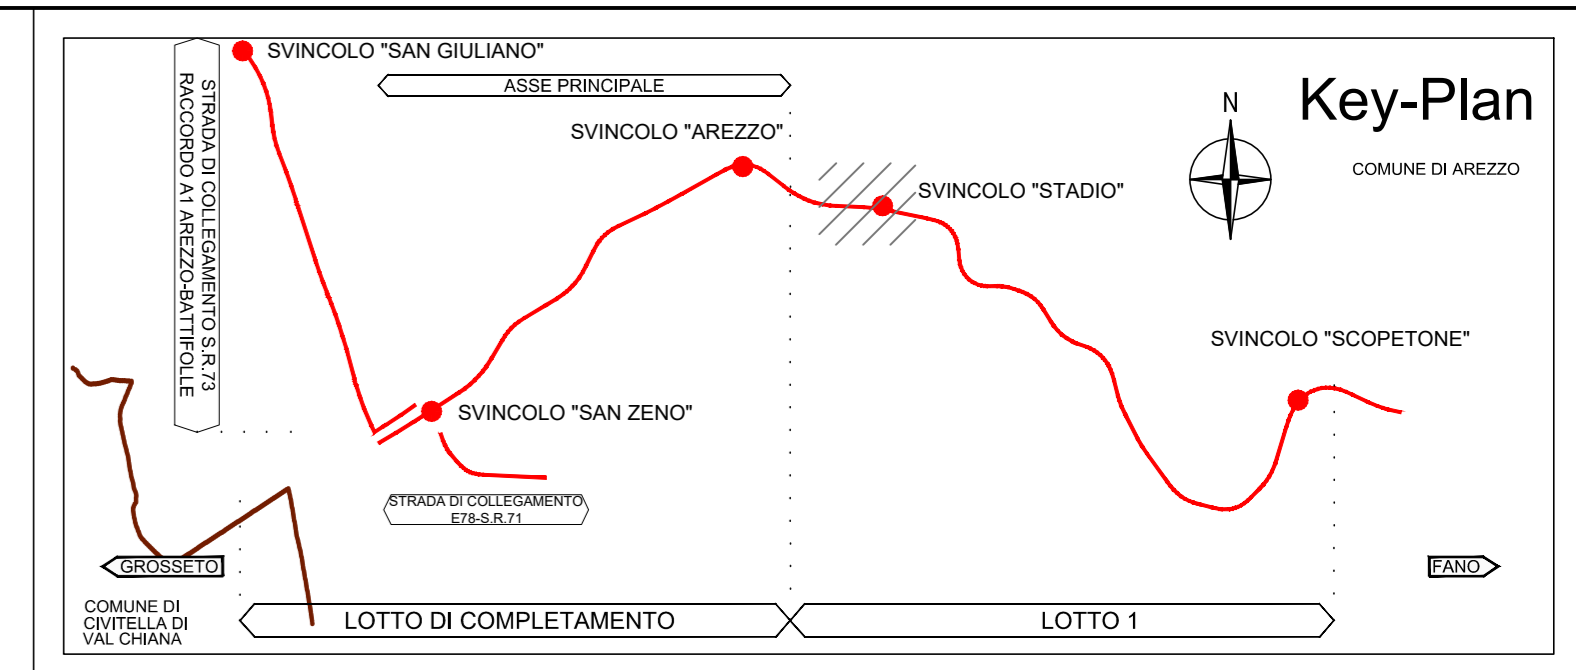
SVINCOLO "SAN GIULIANO"

STRADA DI COLLEGAMENTO S.R.73
RACCORDO A1 AREZZO-BATTIFOLLE

ASSE PRINCIPALE

SVINCOLO "AREZZO"

N

Key-Plan

COMUNE DI AREZZO

SVINCOLO "STADIO"

SVINCOLO "SCOPETONE"

SVINCOLO "SAN ZENO"

STRADA DI COLLEGAMENTO
E78-S.R.71

GROSSETO

FANO

COMUNE DI
CIVITELLA DI
VAL CHIANA

LOTTO DI COMPLETAMENTO

LOTTO 1